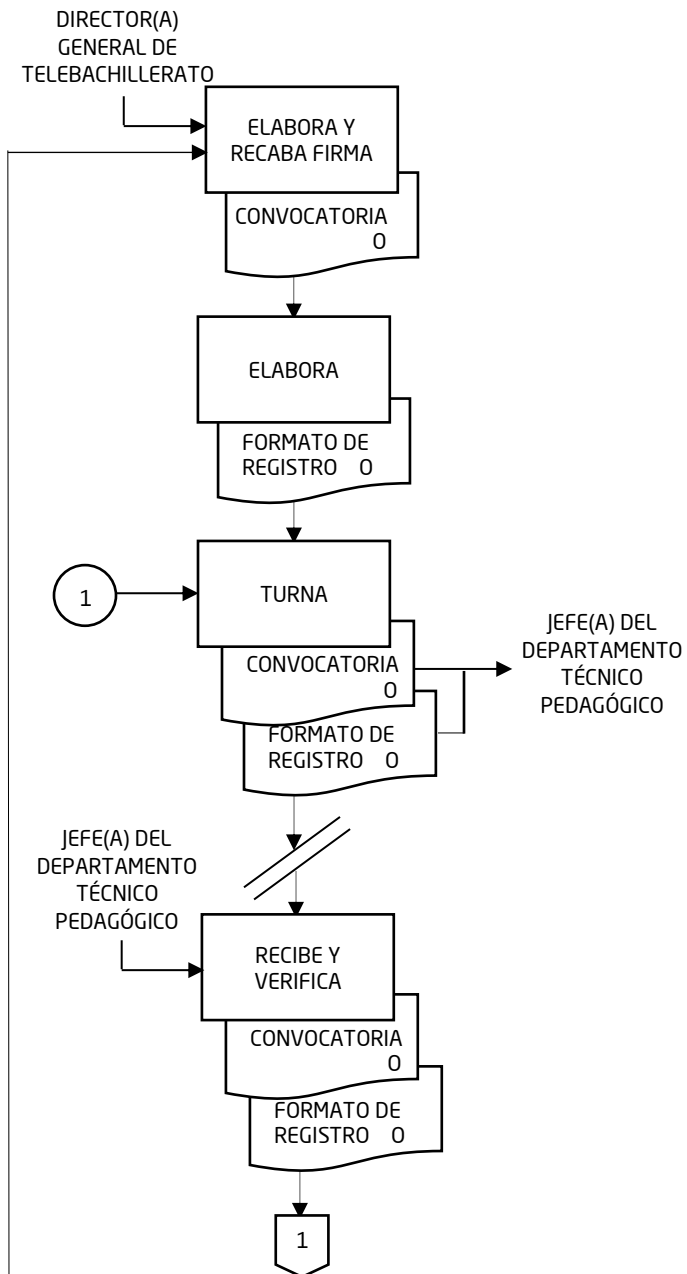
DIRECTOR(A) GENERAL DE TELEBACHILLERATO

ELABORA Y RECABA FIRMA

CONVOCATORIA O

ELABORA

FORMATO DE REGISTRO O

1

TURNA

CONVOCATORIA O

FORMATO DE REGISTRO O

JEFE(A) DEL DEPARTAMENTO TÉCNICO PEDAGÓGICO

JEFE(A) DEL DEPARTAMENTO TÉCNICO PEDAGÓGICO

RECIBE Y VERIFICA

CONVOCATORIA O

FORMATO DE REGISTRO O

1